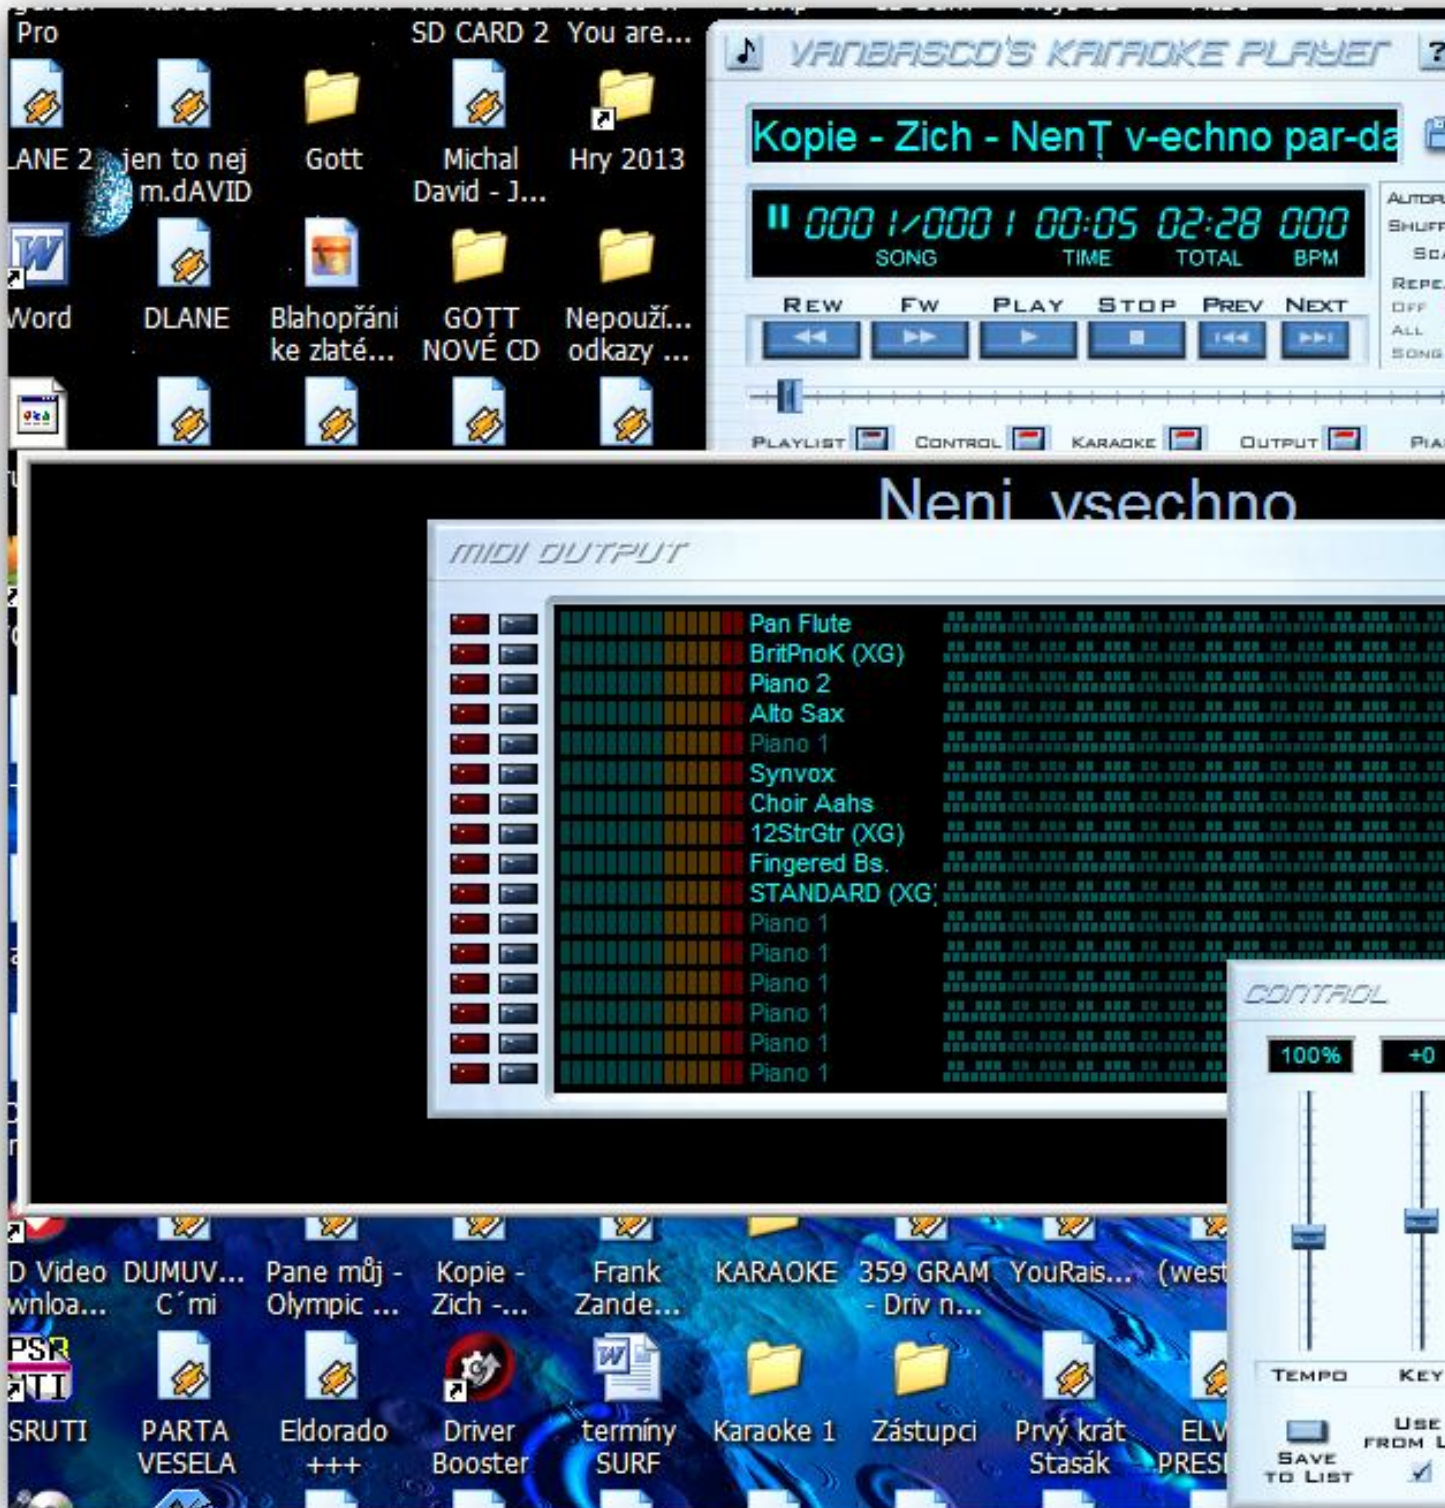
Pro
SD CARD 2
You are...
LANE 2
jen to nej m.dAVID
Gott
Michal David - J...
Hry 2013
Word
DLANE
Blahopřání ke zlaté...
GOTT NOVÉ CD
Nepouží... odkazy ...

VANBASCO'S KARAOKE PLAYER
Kopie - Zich - NenŢ v-echno par-da
000 1/000 1 00:05 02:28 000
SONG TIME TOTAL BPM
REW FW PLAY STOP PREV NEXT
PLAYLIST CONTROL KARAOKE OUTPUT PIA
AUTO
SHUFF
SCA
REPE
OFF
ALL
SONG

Neni vsechno

MIDI OUTPUT
Pan Flute
BritPnoK (XG)
Piano 2
Alto Sax
Piano 1
Synvox
Choir Aahs
12StrGtr (XG)
Fingered Bs.
STANDARD (XG)
Piano 1
Piano 1
Piano 1
Piano 1
Piano 1
Piano 1

CONTROL
100%
+0
TEMPO
KEY
SAVE TO LIST
USE FROM L

D Video wnloa...
DUMUV... C´mi
Pane můj - Olympic ...
Kopie - Zich -...
Frank Zande...
KARAOKE
359 GRAM - Driv n...
YouRais...
(west
PSR
SRUTI
PARTA VESELA
Eldorado +++
Driver Booster
termíny SURF
Karaoke 1
Zástupci
Prvý krát Stašák
ELV PRESI